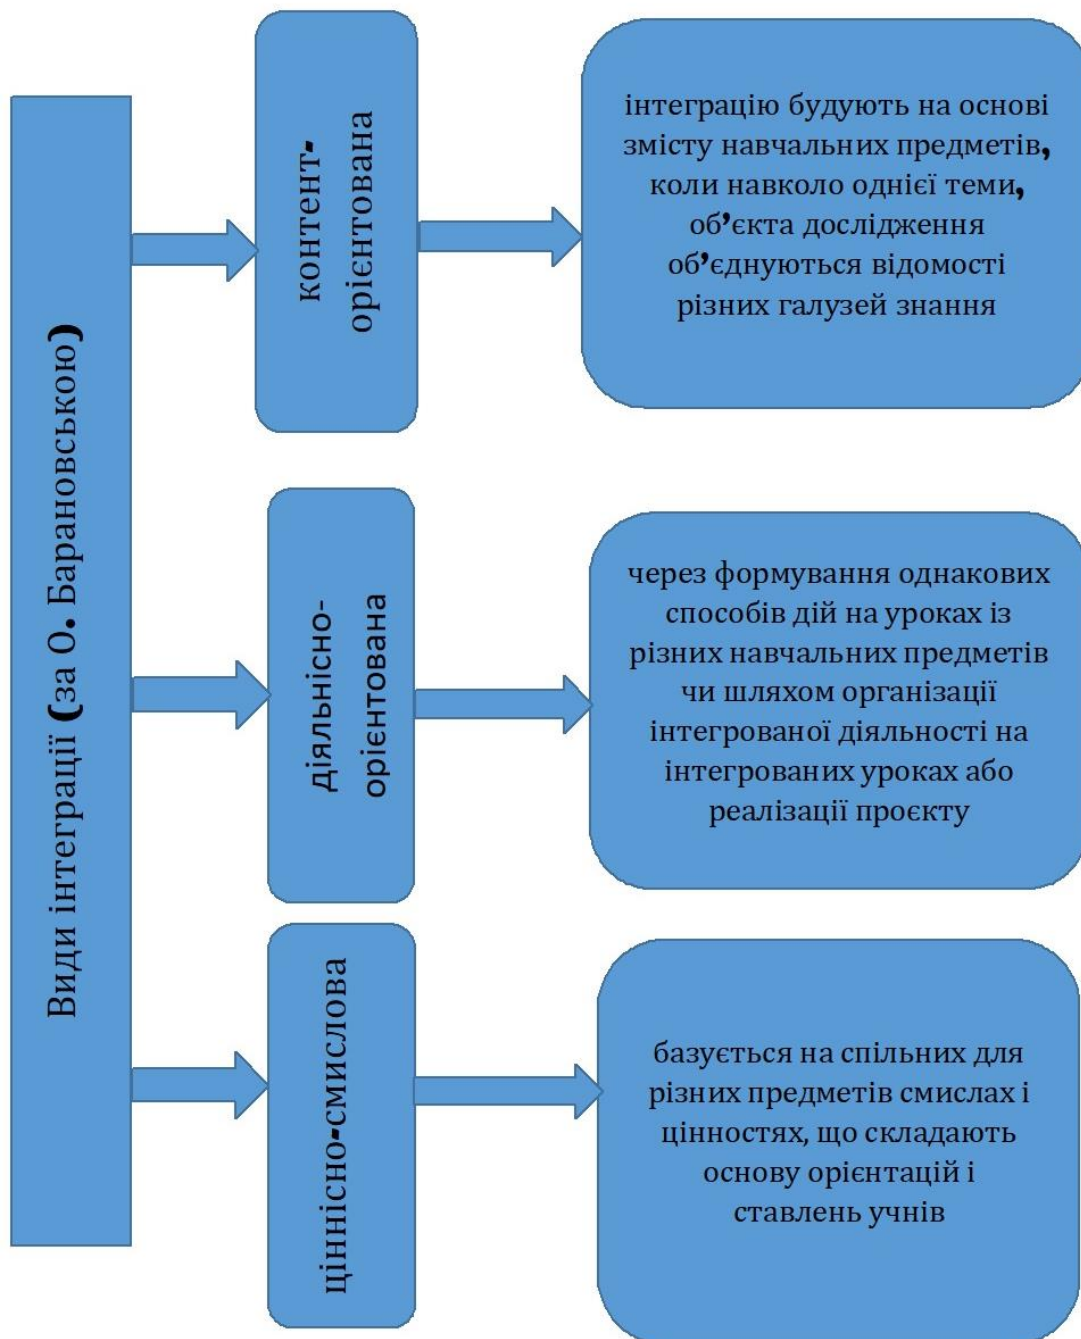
Види інтеграції (за О. Барановською)

контент-орієнтована

інтеграцію будують на основі змісту навчальних предметів, коли навколо однієї теми, об'єкта дослідження об'єднуються відомості різних галузей знання

діяльнісно-орієнтована

через формування однакових способів дій на уроках із різних навчальних предметів чи шляхом організації інтегрованої діяльності на інтегрованих уроках або реалізації проєкту

ціннісно-смислова

базується на спільних для різних предметів смислах і цінностях, що складають основу орієнтацій і ставлень учнів